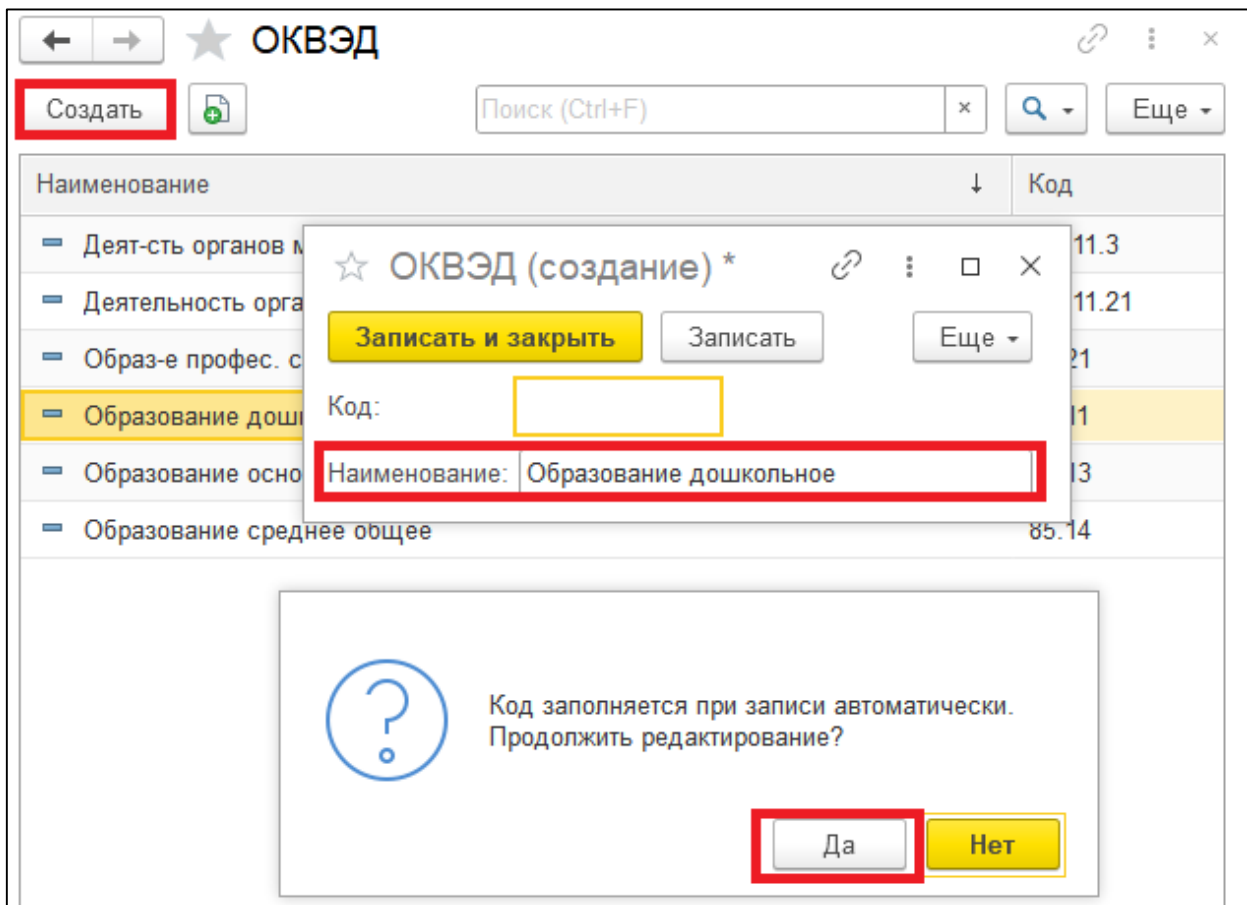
ОКВЭД

Создать

Поиск (Ctrl+F)

×

Еще

| Наименование | Код |
|---|---|
| Деят-сть органов м | 11.3 |
| Деятельность орга | 11.21 |
| Образ-е профес. с | 21 |
| Образование дош | 11 |
| Образование осно | 13 |
| Образование среднее общее | 85.14 |

ОКВЭД (создание) *

Записать и закрыть

Записать

Еще

Код:

Наименование: Образование дошкольное

Код заполняется при записи автоматически. Продолжить редактирование?

Да

Нет